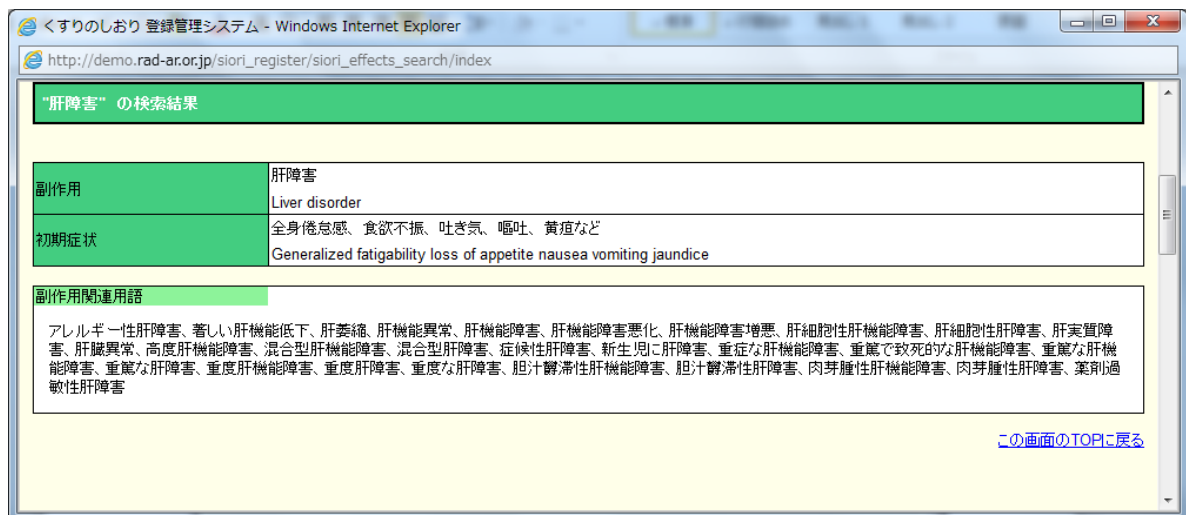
くすりのしおり 登録管理システム - Windows Internet Explorer

http://demo.rad-ar.or.jp/siori_register/siori_effects_search/index

"肝障害" の検索結果

| 副作用 | 肝障害<br>Liver disorder |
|---|---|
| 初期症状 | 全身倦怠感、食欲不振、吐き気、嘔吐、黄疸など<br>Generalized fatigability loss of appetite nausea vomiting jaundice |

副作用関連用語

アレルギー性肝障害、著しい肝機能低下、肝萎縮、肝機能異常、肝機能障害、肝機能障害悪化、肝機能障害増悪、肝細胞性肝機能障害、肝細胞性肝障害、肝実質障害、肝臓異常、高度肝機能障害、混合型肝機能障害、混合型肝障害、症候性肝障害、新生児に肝障害、重症な肝機能障害、重篤で致死的な肝機能障害、重篤な肝機能障害、重篤な肝障害、重度肝機能障害、重度肝障害、重度な肝障害、胆汁鬱滞性肝機能障害、胆汁鬱滞性肝障害、肉芽腫性肝機能障害、肉芽腫性肝障害、薬剤過敏性肝障害

この画面のTOPに戻る